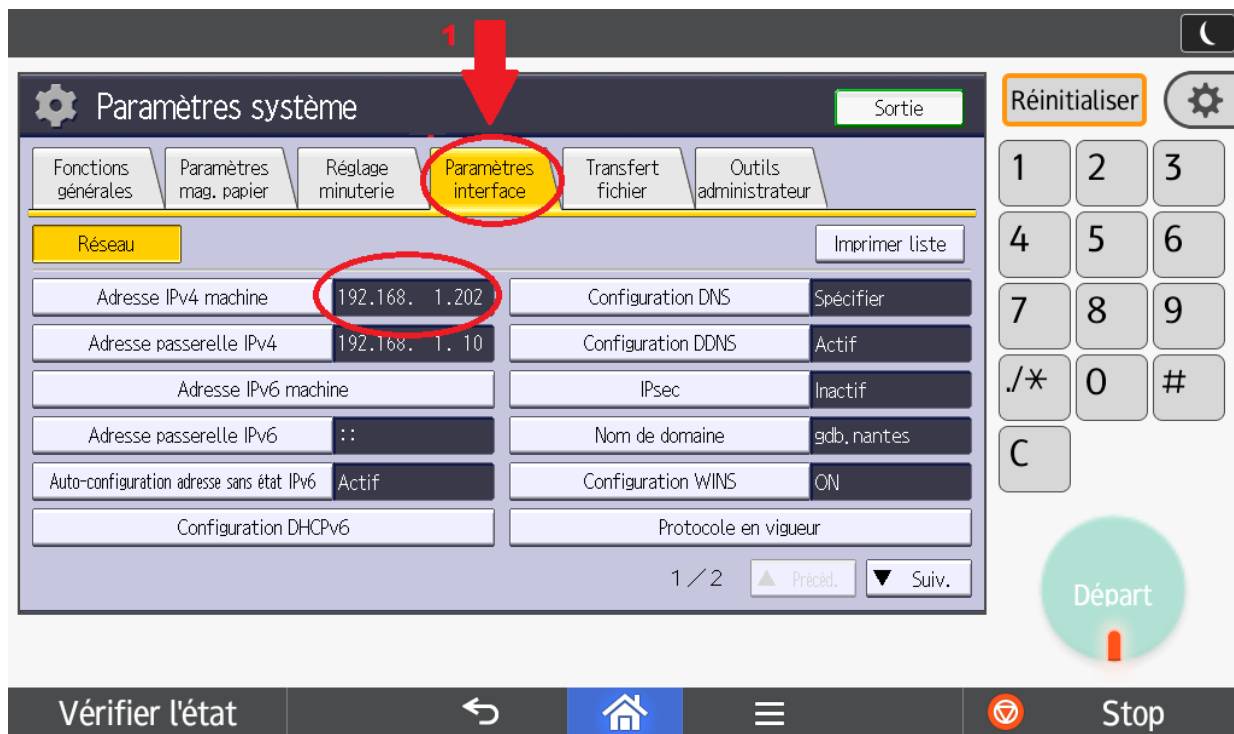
1

Paramètres système

Sortie

Fonctions générales | Paramètres mag. papier | Réglage minuterie | Paramètres interface | Transfert fichier | Outils administrateur

Réseau

Imprimer liste

| | | | |
|---|---|---|---|
| Adresse IPv4 machine | 192.168. 1.202 | Configuration DNS | Spécifier |
| Adresse passerelle IPv4 | 192.168. 1. 10 | Configuration DDNS | Actif |
| Adresse IPv6 machine | | IPsec | Inactif |
| Adresse passerelle IPv6 | :: | Nom de domaine | gdb.nantes |
| Auto-configuration adresse sans état IPv6 | Actif | Configuration WINS | ON |
| Configuration DHCPv6 | | Protocole en vigueur | |

1／2 Précéd. Suiv.

Réinitialiser

1 2 3
4 5 6
7 8 9
./✳ 0 #
C

Départ

Vérifier l'état

Stop